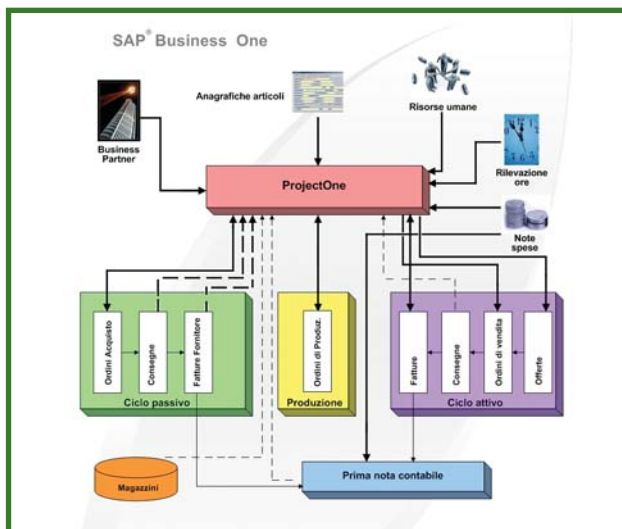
SAP® Business One

Anagrafiche articoli

Risorse umane

Business Partner

Rilevazione ore

ProjectOne

Note spese

Ordini Acquisto

Consegne

Fatture Fornitore

Ciclo passivo

Ordini di Produz.

Produzione

Fatture

Consegne

Ordini di vendita

Offerte

Ciclo attivo

Magazzini

Prima nota contabile